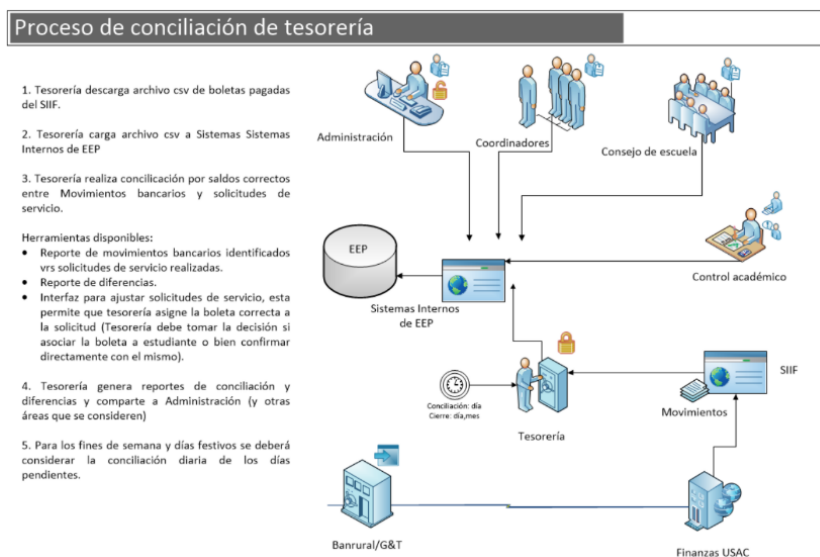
Proceso de conciliación de tesorería

1. Tesorería descarga archivo csv de boletas pagadas del SIIF.

2. Tesorería carga archivo csv a Sistemas Sistemas Internos de EEP

3. Tesorería realiza conciliación por saldos correctos entre Movimientos bancarios y solicitudes de servicio.

Herramientas disponibles:
- Reporte de movimientos bancarios identificados vrs solicitudes de servicio realizadas.
- Reporte de diferencias.
- Interfaz para ajustar solicitudes de servicio, esta permite que tesorería asigne la boleta correcta a la solicitud (Tesorería debe tomar la decisión si asociar la boleta a estudiante o bien confirmar directamente con el mismo).

4. Tesorería genera reportes de conciliación y diferencias y comparte a Administración (y otras áreas que se consideren)

5. Para los fines de semana y días festivos se deberá considerar la conciliación diaria de los días pendientes.

Administración

Coordinadores

Consejo de escuela

EEP

Control académico

Sistemas Internos de EEP

SIIF

Conciliación: día
Cierre: día,mes

Tesorería

Movimientos

Banrural/G&T

Finanzas USAC